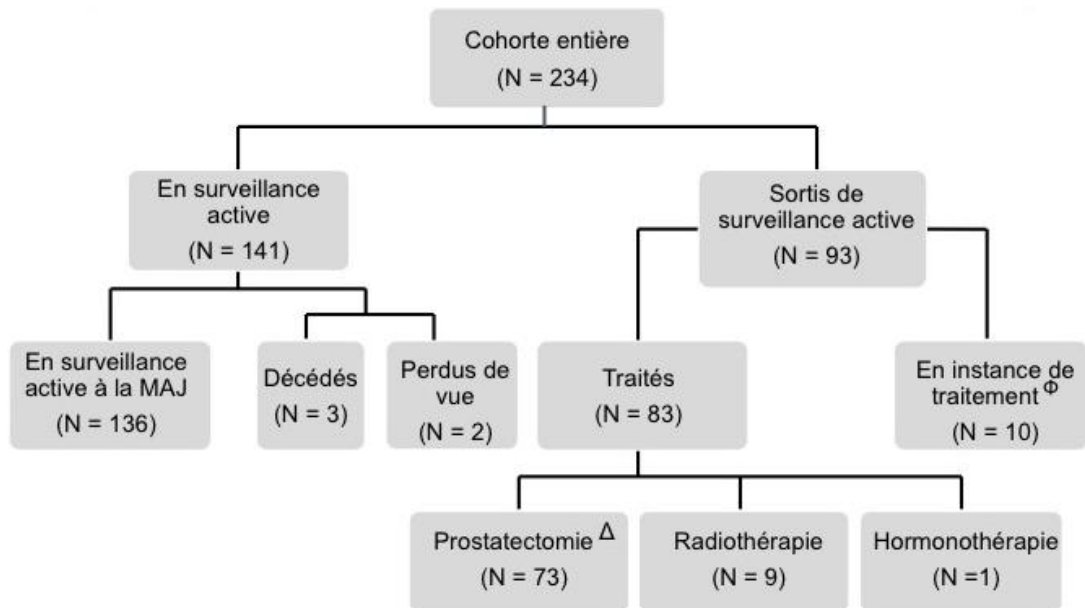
Cohorte entière
(N = 234)

En surveillance active
(N = 141)

Sortis de surveillance active
(N = 93)

En surveillance active à la MAJ
(N = 136)

Décédés
(N = 3)

Perdus de vue
(N = 2)

Traités
(N = 83)

En instance de traitement $^{\Phi}$
(N = 10)

Prostatectomie $^{\Delta}$
(N = 73)

Radiothérapie
(N = 9)

Hormonothérapie
(N =1)